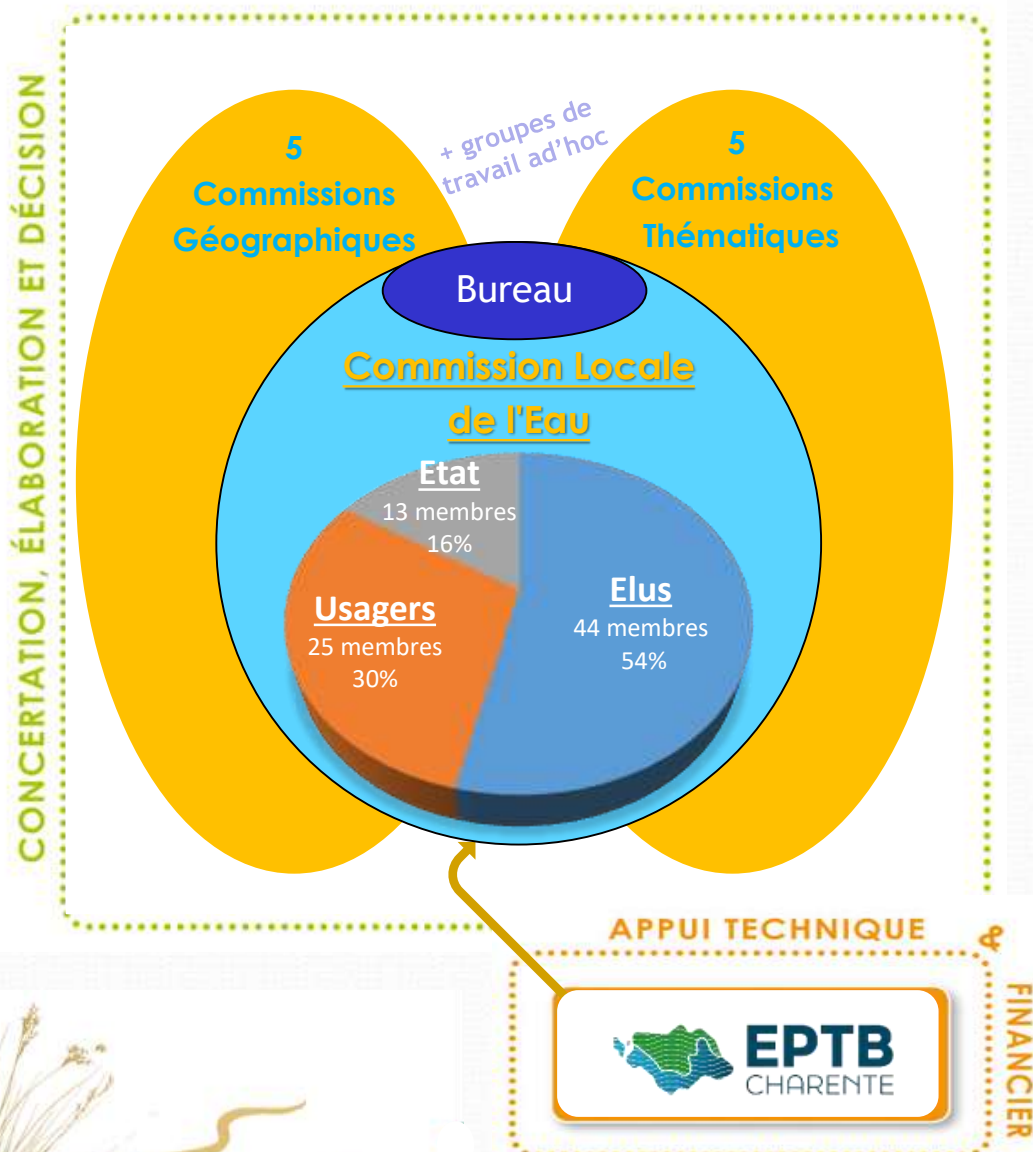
CONCERTATION, ÉLABORATION ET DÉCISION

5
Commissions
Géographiques

+ groupes de travail ad'hoc

5
Commissions
Thématiques

Bureau

Commission Locale de l'Eau

Etat
13 membres
16%

Usagers
25 membres
30%

Elus
44 membres
54%

APPUI TECHNIQUE & FINANCIER

EPTB
CHARENTE